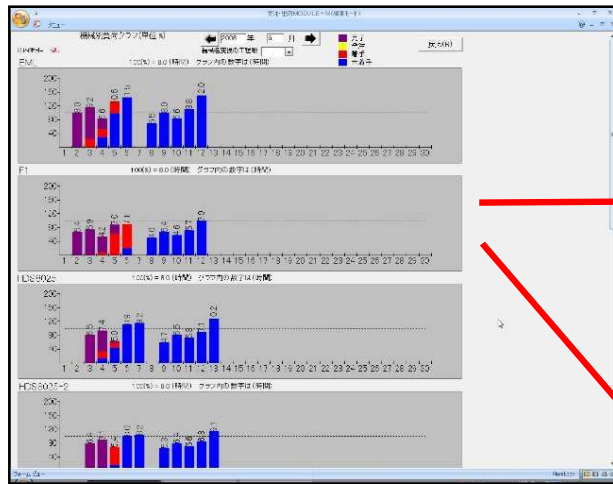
機械別負荷グラフ(単位%)

2008 年 5 月

戻る(R)

FMI

100(%) = 8.0 (時間) グラフ内の数字は(時間)

200
160
120
80
40

1 2 3 4 5 6 7 8 9 10 11 12 13 14 15 16 17 18 19 20 21 22 23 24 25 26 27 28 29 30

F1

100(%) = 8.0 (時間) グラフ内の数字は(時間)

200
160
120
80
40

1 2 3 4 5 6 7 8 9 10 11 12 13 14 15 16 17 18 19 20 21 22 23 24 25 26 27 28 29 30

HDS8025

100(%) = 8.0 (時間) グラフ内の数字は(時間)

200
160
120
80
40

1 2 3 4 5 6 7 8 9 10 11 12 13 14 15 16 17 18 19 20 21 22 23 24 25 26 27 28 29 30

HDS8025-2

200
160
120
80
40